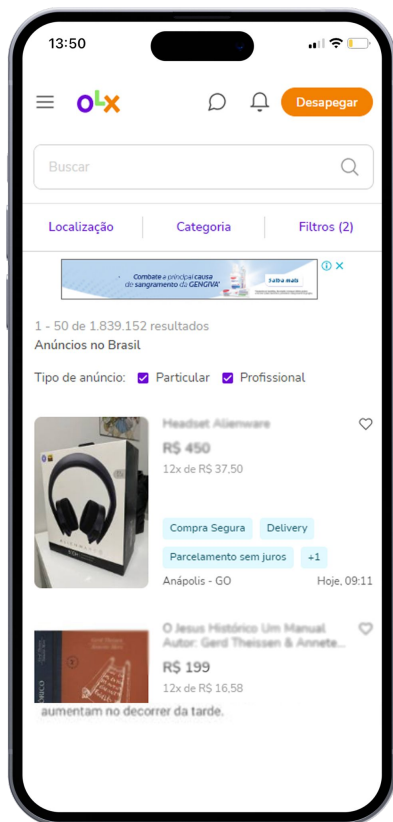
13:50

olx

Desapegar

Buscar

Localização

Categoria

Filtros (2)

Combate a principal causa do sangramento da GENGIVA*

Saiba mais

1 - 50 de 1.839.152 resultados
Anúncios no Brasil

Tipo de anúncio: Particular Profissional

Headset Alienware
R$ 450
12x de R$ 37,50

Compra Segura
Delivery
Parcelamento sem juros
+1

Anápolis - GO
Hoje, 09:11

O Jesus Histórico Um Manual Autor: Gerd Theissen & Annete...
R$ 199
12x de R$ 16,58

aumentam no decorrer da tarde.